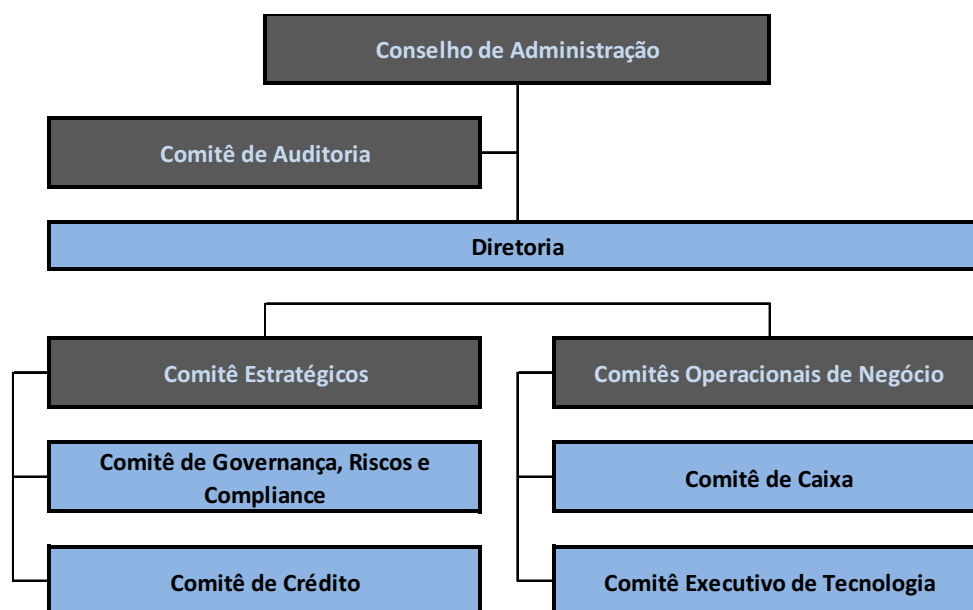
Conselho de Administração

Comitê de Auditoria

Diretoria

Comitê Estratégicos

Comitê de Governança, Riscos e Compliance

Comitê de Crédito

Comitês Operacionais de Negócio

Comitê de Caixa

Comitê Executivo de Tecnologia